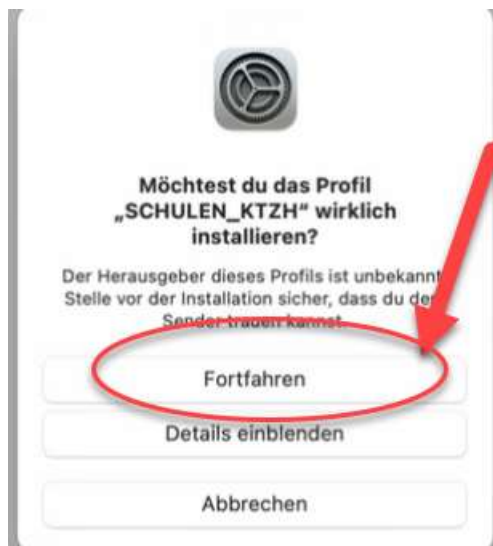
Möchtest du das Profil „SCHULEN_KTZH“ wirklich installieren?

Der Herausgeber dieses Profils ist unbekannt. Stelle vor der Installation sicher, dass du dem Sender trauen kannst.

Fortfahren

Details einblenden

Abbrechen